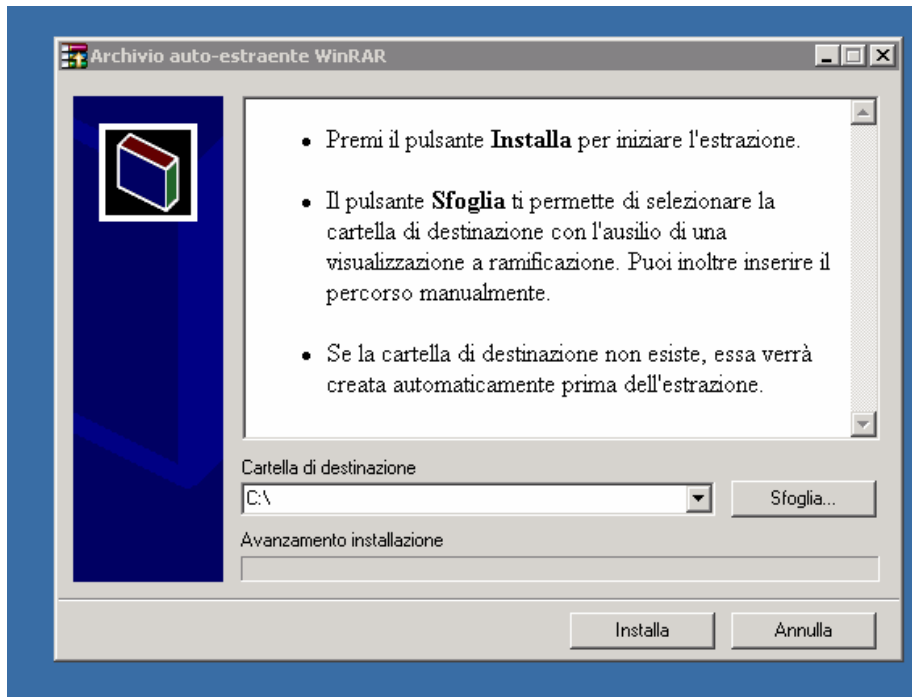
Archivio auto-estraente WinRAR

- Premi il pulsante **Installa** per iniziare l'estrazione.
- Il pulsante **Sfoglia** ti permette di selezionare la cartella di destinazione con l'ausilio di una visualizzazione a ramificazione. Puoi inoltre inserire il percorso manualmente.
- Se la cartella di destinazione non esiste, essa verrà creata automaticamente prima dell'estrazione.

Cartella di destinazione
C:\
Sfoglia...
Avanzamento installazione

Installa
Annulla